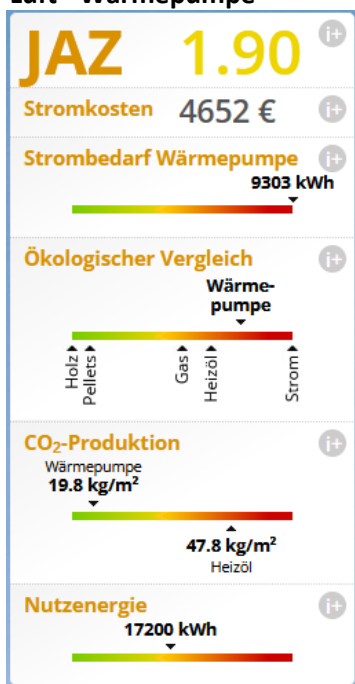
Luft - Wärmepumpe

JAZ 1.90

Stromkosten 4652 €

Strombedarf Wärmepumpe
9303 kWh

Ökologischer Vergleich
Wärmepumpe

Holz
Pellets
Gas
Heizöl
Strom

$CO_2$-Produktion
Wärmepumpe
19.8 kg/m$^2$

47.8 kg/m$^2$
Heizöl

Nutzenergie
17200 kWh